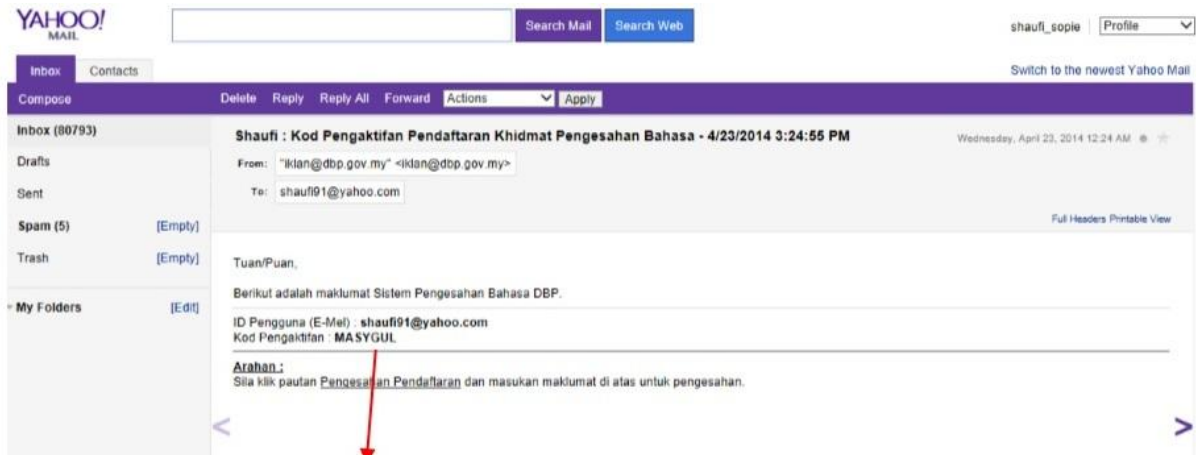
YAHOO! MAIL

Search Mail Search Web

shaufi_sopie Profile

Inbox Contacts

Switch to the newest Yahoo Mail

Compose

Delete Reply Reply All Forward Actions Apply

Inbox (80793)

Drafts

Sent

Spam (5) [Empty]

Trash [Empty]

My Folders [Edit]

Shaufi : Kod Pengaktifan Pendaftaran Khidmat Pengesahan Bahasa - 4/23/2014 3:24:55 PM

Wednesday, April 23, 2014 12:24 AM

From: "iklan@dbp.gov.my" <iklan@dbp.gov.my>

To: shaufi91@yahoo.com

Full Headers Printable View

Tuan/Puan,

Berikut adalah maklumat Sistem Pengesahan Bahasa DBP.

ID Pengguna (E-Mel) : shaufi91@yahoo.com
Kod Pengaktifan : MASYGUL

Arahan :
Sila klik pautan Pengesahan Pendaftaran dan masukan maklumat di atas untuk pengesahan.

<

>